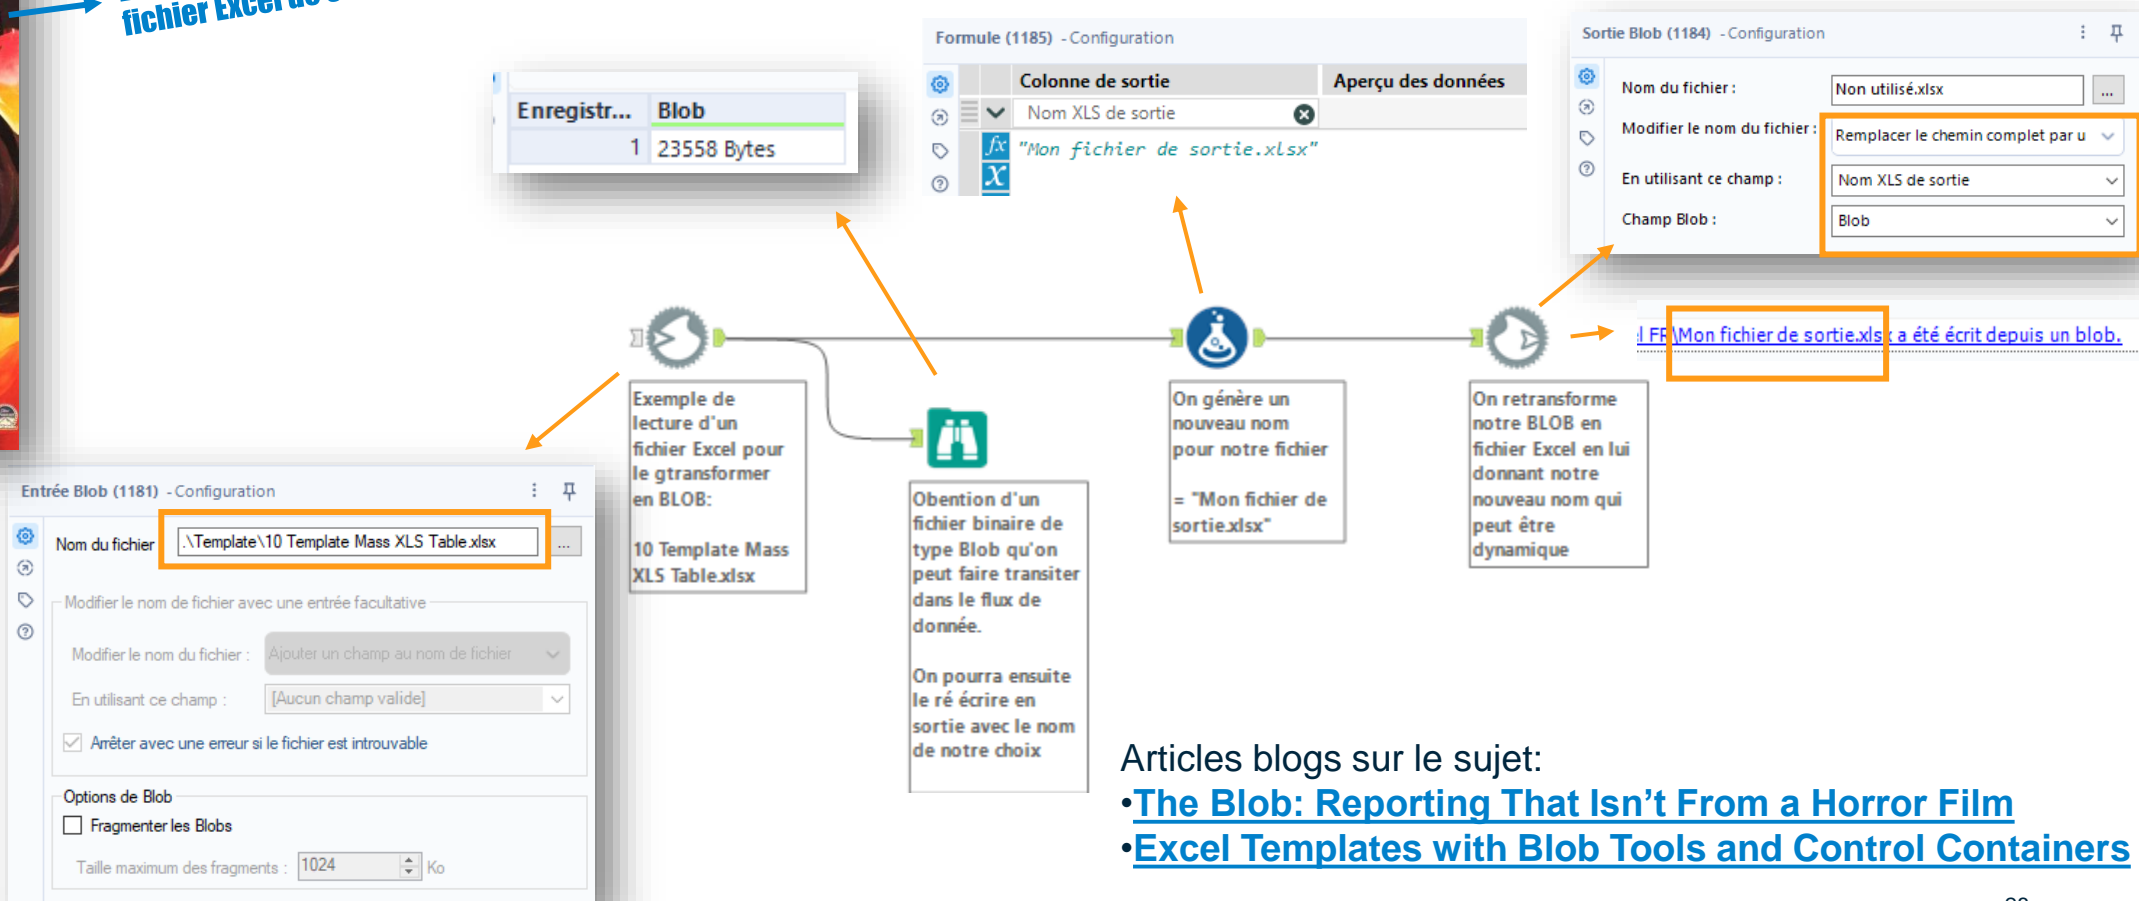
fichier Excel de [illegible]

| Enregistr... | Blob |
|---|---|
| 1 | 23558 Bytes |

Formule (1185) - Configuration

| Colonne de sortie | Aperçu des données |
|---|---|
| Nom XLS de sortie | |

"Mon fichier de sortie.xlsx"

Sortie Blob (1184) - Configuration

Nom du fichier : Non utilisé.xlsx ...

Modifier le nom du fichier : Remplacer le chemin complet par u

En utilisant ce champ : Nom XLS de sortie

Champ Blob : Blob

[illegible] FR\Mon fichier de sortie.xlsx a été écrit depuis un blob.

Exemple de lecture d'un fichier Excel pour le gtransformer en BLOB:

10 Template Mass XLS Table.xlsx

Obention d'un fichier binaire de type Blob qu'on peut faire transiter dans le flux de donnée.

On pourra ensuite le ré écrire en sortie avec le nom de notre choix

On génère un nouveau nom pour notre fichier

= "Mon fichier de sortie.xlsx"

On retransforme notre BLOB en fichier Excel en lui donnant notre nouveau nom qui peut être dynamique

Entrée Blob (1181) - Configuration

Nom du fichier .\Template\10 Template Mass XLS Table.xlsx ...

Modifier le nom de fichier avec une entrée facultative

Modifier le nom du fichier : Ajouter un champ au nom de fichier

En utilisant ce champ : [Aucun champ valide]

Arrêter avec une erreur si le fichier est introuvable

Options de Blob

Fragmenter les Blobs

Taille maximum des fragments : 1024 Ko

Articles blogs sur le sujet:
•The Blob: Reporting That Isn't From a Horror Film
•Excel Templates with Blob Tools and Control Containers